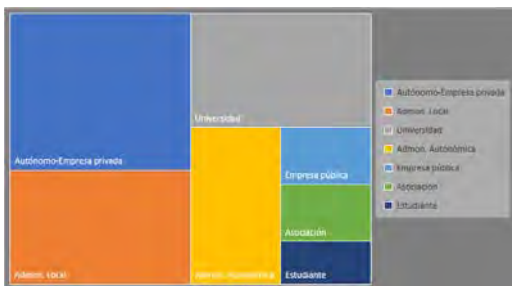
Autónomo-Empresa privada

Admon. Local

Universidad

Admon. Autonómica

Empresa pública

Asociación

Estudiante

Autónomo-Empresa privada
Admon. Local
Universidad
Admon. Autonómica
Empresa pública
Asociación
Estudiante